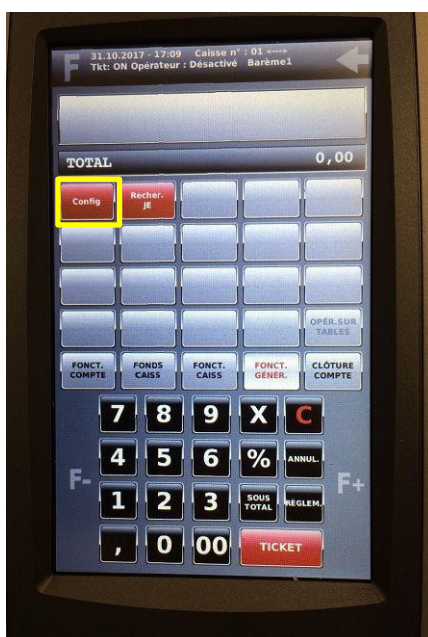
F
31.10.2017 - 17:09 Caisse n° : 01 <---> Tkt: ON Opérateur : Désactivé Barème1

TOTAL 0,00

Config
Recher. JE

OPÉR. SUR TABLES

FONCT. COMPTE
FONDS CAISS
FONCT. CAISS
FONCT. GÉNÉR.
CLÔTURE COMPTE

7 8 9 X C
4 5 6 % ANNUL.
F- F+
1 2 3 SOUS TOTAL REGLEM.
, 0 00 TICKET